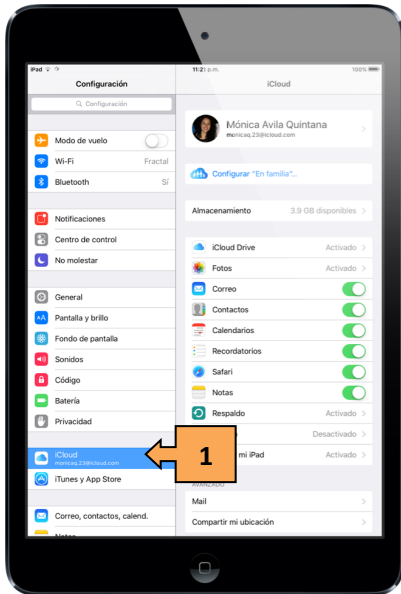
iPad
11:21 p.m.
100%

Configuración

Configuración

Modo de vuelo

Wi-Fi Fractal

Bluetooth Sí

Notificaciones

Centro de control

No molestar

General

Pantalla y brillo

Fondo de pantalla

Sonidos

Código

Batería

Privacidad

iCloud
monicaq.23@icloud.com

iTunes y App Store

Correo, contactos, calend.

Notas

iCloud

Mónica Avila Quintana
monicaq.23@icloud.com

Configurar "En familia"...

Almacenamiento 3.9 GB disponibles

iCloud Drive Activado

Fotos Activado

Correo

Contactos

Calendarios

Recordatorios

Safari

Notas

Respaldo Activado

Desactivado

mi iPad Activado

AVANZADO

Mail

Compartir mi ubicación

1